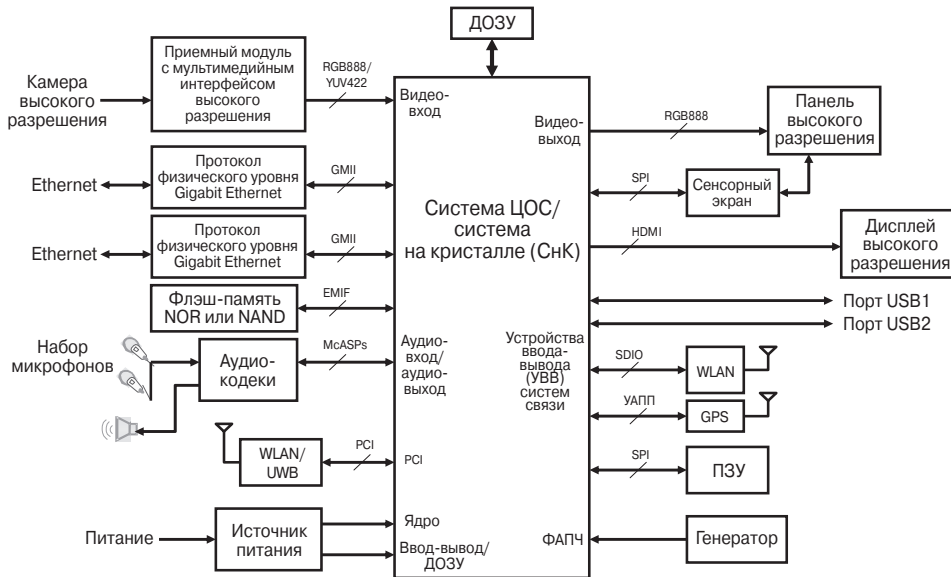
ДОЗУ

Камера высокого разрешения

Приемный модуль с мультимедийным интерфейсом высокого разрешения

RGB888/ YUV422

Видео-вход

Видео-выход

RGB888

Панель высокого разрешения

Ethernet

Протокол физического уровня Gigabit Ethernet

GMII

SPI

Сенсорный экран

Система ЦОС/ система на кристалле (СнК)

Ethernet

Протокол физического уровня Gigabit Ethernet

GMII

HDMI

Дисплей высокого разрешения

Флэш-память NOR или NAND

EMIF

Порт USB1

Порт USB2

Набор микрофонов

Аудио-кодеки

McASPs

Аудио-вход/ аудио-выход

Устройства ввода-вывода (УВВ) систем связи

SDIO

WLAN

УАПП

GPS

WLAN/ UWB

PCI

PCI

SPI

ПЗУ

Питание

Источник питания

Ядро

Ввод-вывод/ ДОЗУ

ФАПЧ

Генератор